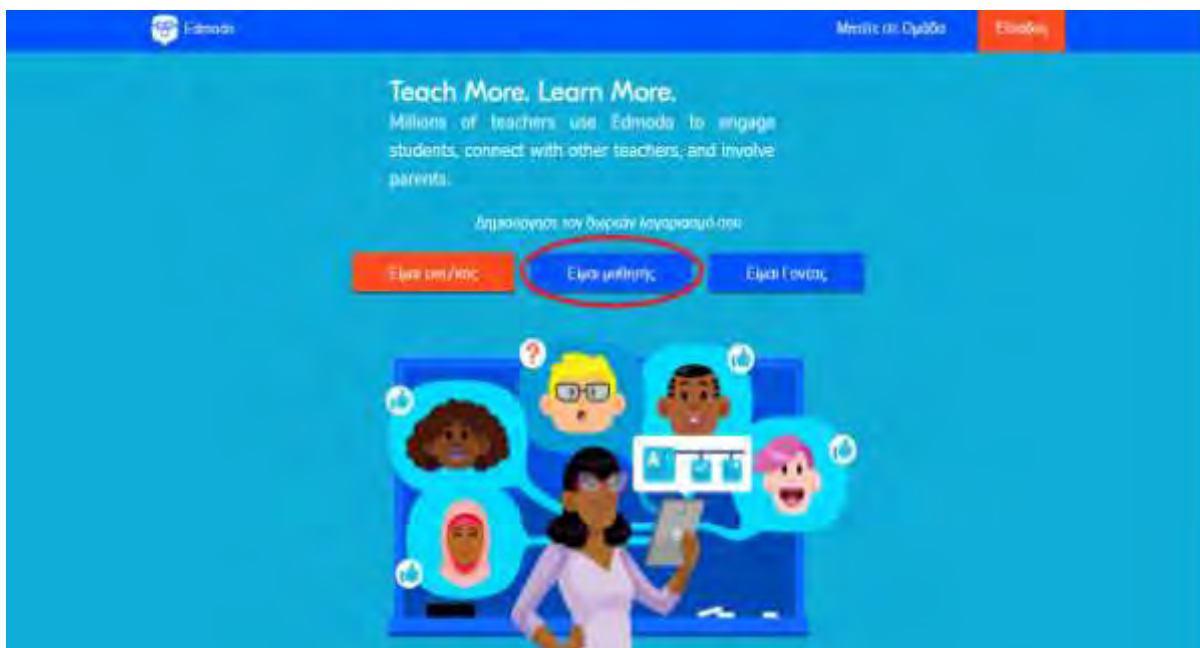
Edmodo

Μπείτε σε Ομάδα

Είσοδος

Teach More. Learn More.

Millions of teachers use Edmodo to engage students, connect with other teachers, and involve parents.

Δημιούργησε τον δωρεάν λογαριασμό σου

Είμαι εκπ/κός

Είμαι μαθητής

Είμαι Γονέας